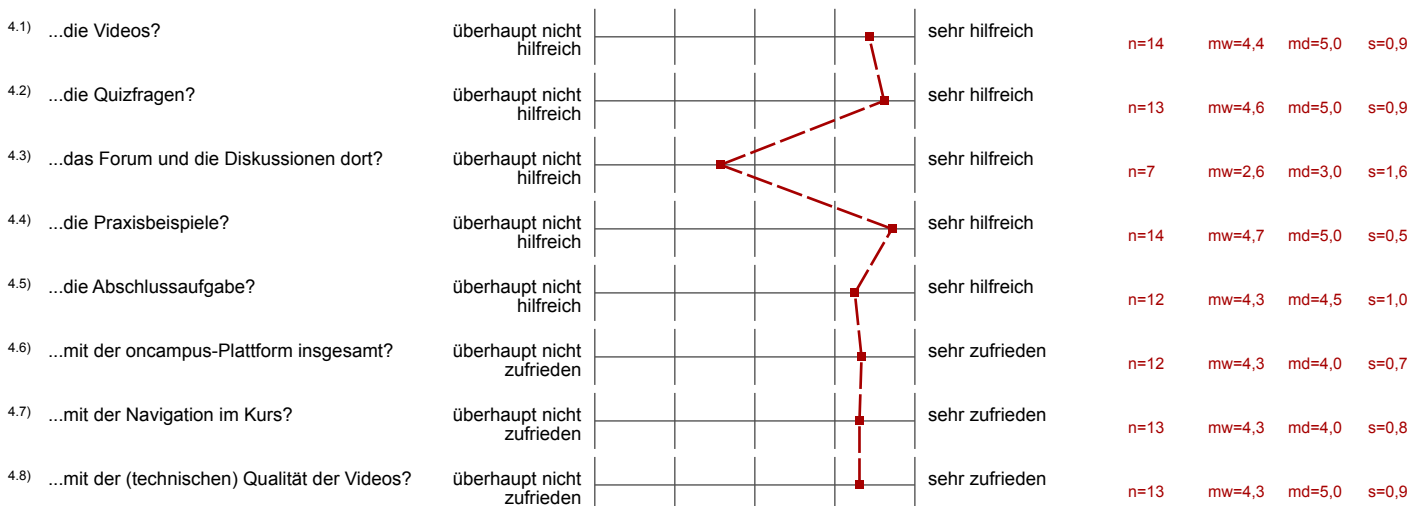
4.1) ...die Videos? überhaupt nicht hilfreich sehr hilfreich n=14 mw=4,4 md=5,0 s=0,9

4.2) ...die Quizfragen? überhaupt nicht hilfreich sehr hilfreich n=13 mw=4,6 md=5,0 s=0,9

4.3) ...das Forum und die Diskussionen dort? überhaupt nicht hilfreich sehr hilfreich n=7 mw=2,6 md=3,0 s=1,6

4.4) ...die Praxisbeispiele? überhaupt nicht hilfreich sehr hilfreich n=14 mw=4,7 md=5,0 s=0,5

4.5) ...die Abschlussaufgabe? überhaupt nicht hilfreich sehr hilfreich n=12 mw=4,3 md=4,5 s=1,0

4.6) ...mit der oncampus-Plattform insgesamt? überhaupt nicht zufrieden sehr zufrieden n=12 mw=4,3 md=4,0 s=0,7

4.7) ...mit der Navigation im Kurs? überhaupt nicht zufrieden sehr zufrieden n=13 mw=4,3 md=4,0 s=0,8

4.8) ...mit der (technischen) Qualität der Videos? überhaupt nicht zufrieden sehr zufrieden n=13 mw=4,3 md=5,0 s=0,9